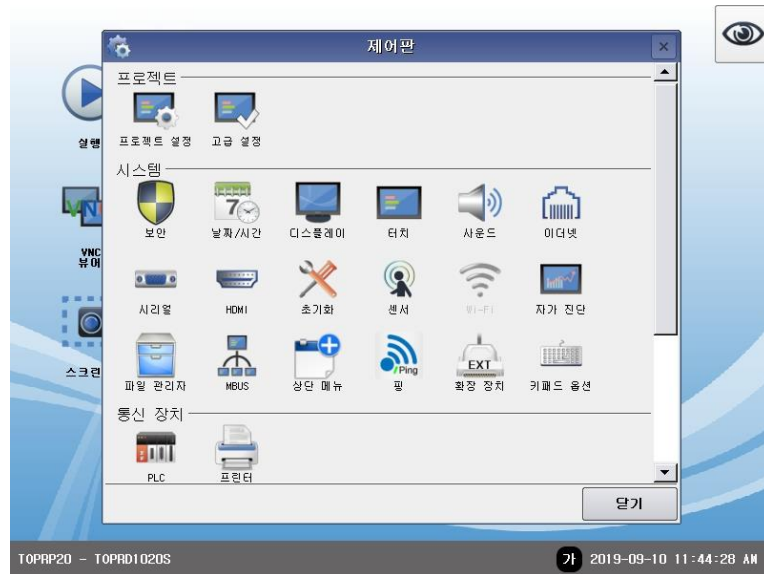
제어판

프로젝트

프로젝트 설정 고급 설정

시스템

보안 날짜/시간 디스플레이 터치 사운드 이더넷

시리얼 HDMI 초기화 센서 Wi-Fi 자가 진단

파일 관리자 MBUS 상단 메뉴 핑 확장 장치 키패드 옵션

Ping

EXT

통신 장치

PLC 프린터

닫기

실행

VNC 뷰어

스크린

TOPRP20 - TOPRD1020S

가 2019-09-10 11:44:28 AM